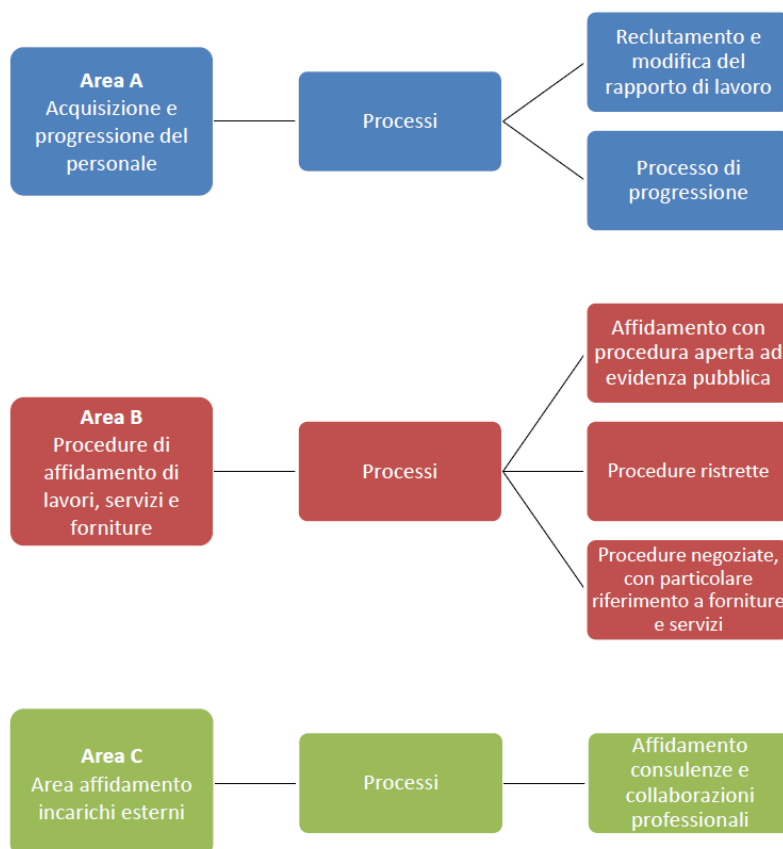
Area A
Acquisizione e progressione del personale

Processi

Reclutamento e modifica del rapporto di lavoro

Processo di progressione

Area B
Procedure di affidamento di lavori, servizi e forniture

Processi

Affidamento con procedura aperta ad evidenza pubblica

Procedure ristrette

Procedure negoziate, con particolare riferimento a forniture e servizi

Area C
Area affidamento incarichi esterni

Processi

Affidamento consulenze e collaborazioni professionali